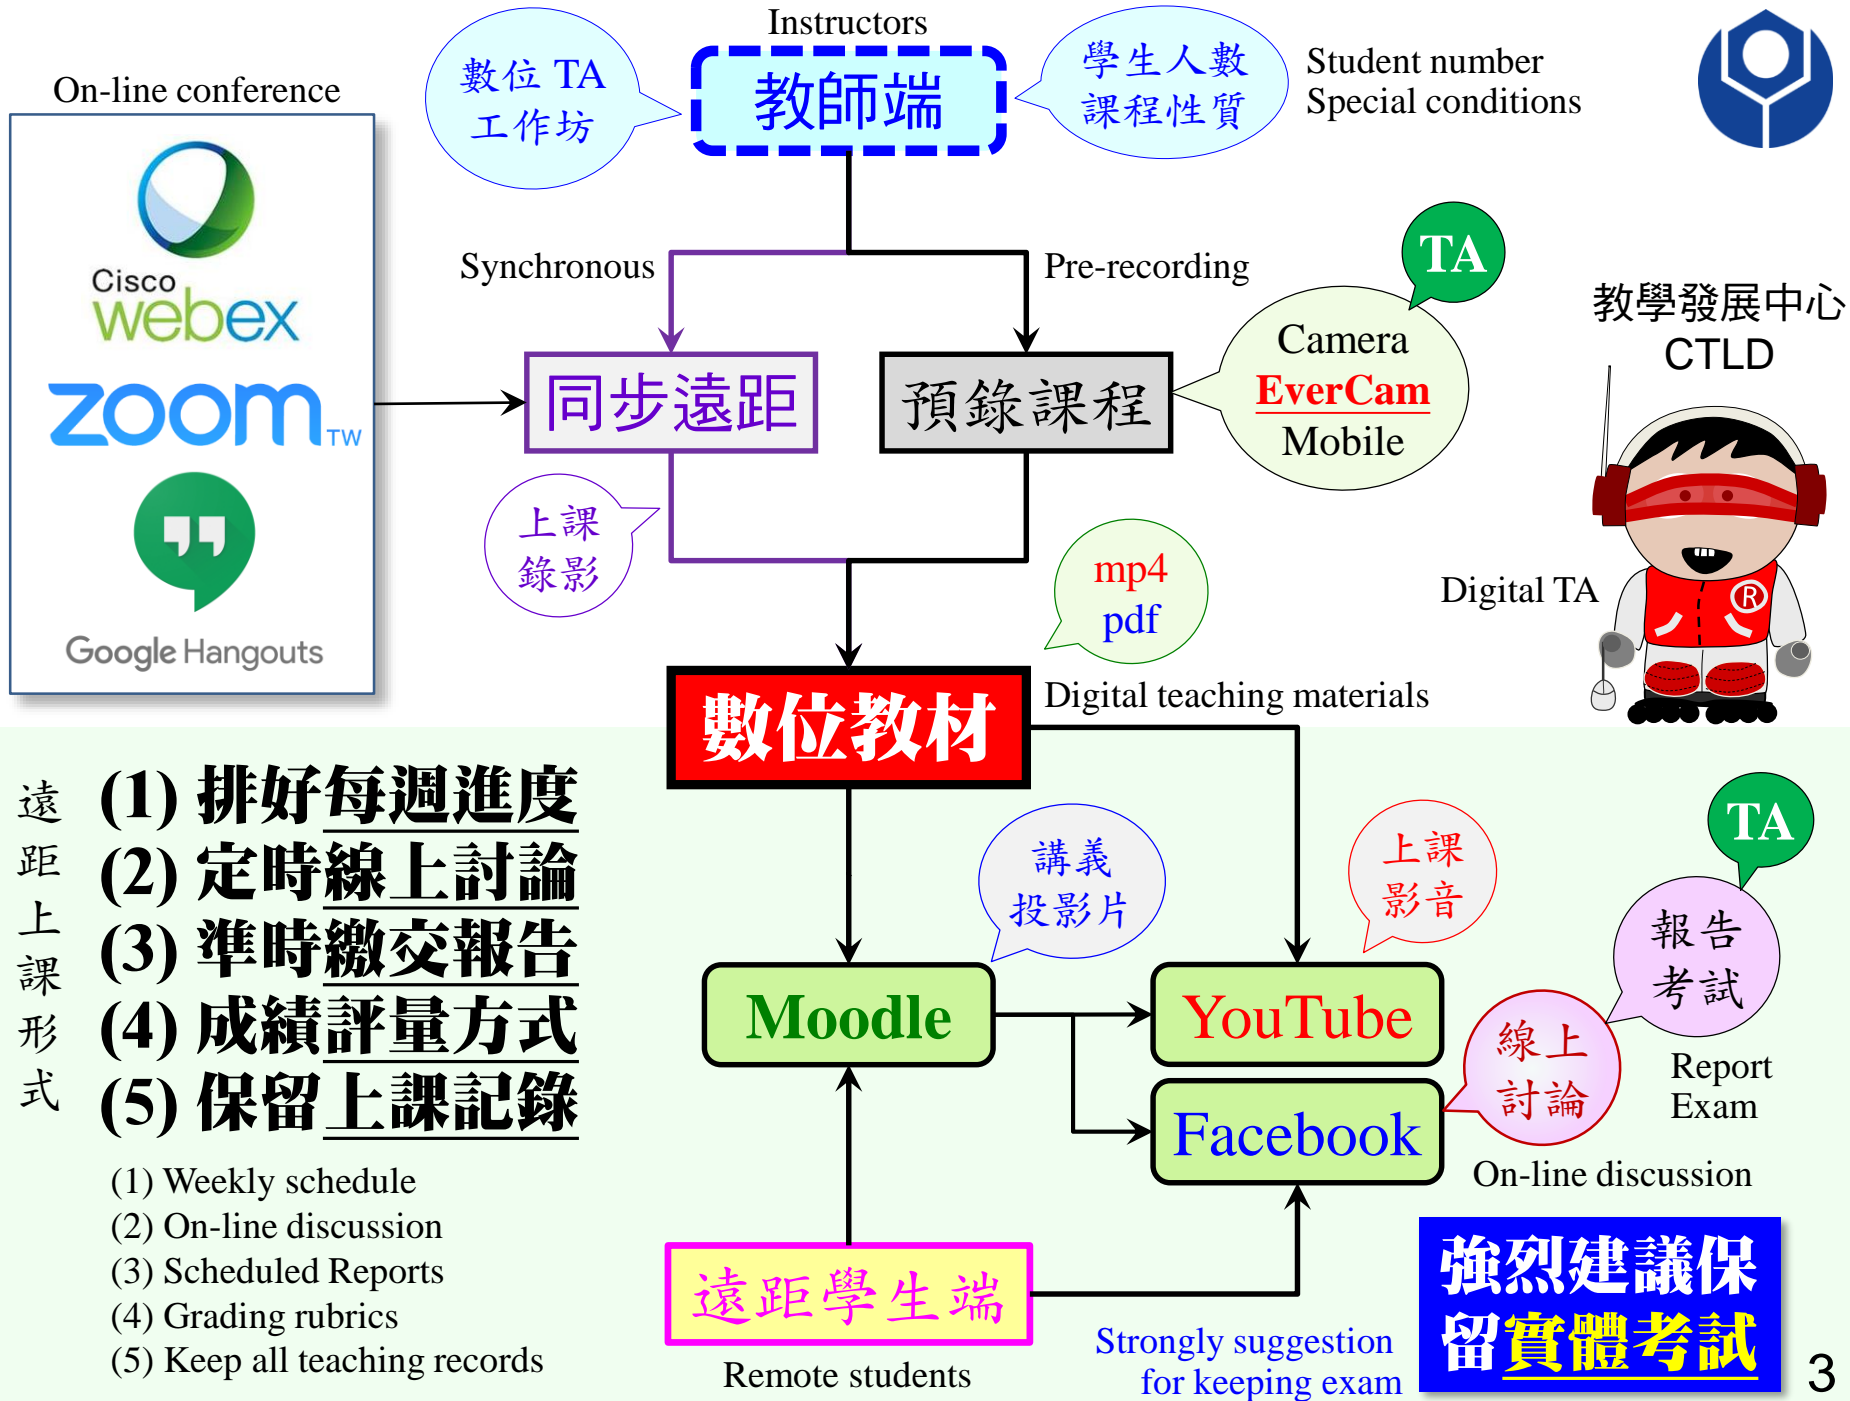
On-line conference

Cisco webex

zoom TW

Google Hangouts

Instructors

數位 TA 工作坊

教師端

學生人數 課程性質

Student number
Special conditions

Synchronous

Pre-recording

TA

教學發展中心 CTLD

同步遠距

預錄課程

Camera
EverCam
Mobile

上課 錄影

mp4
pdf

Digital TA

數位教材

Digital teaching materials

遠距上課形式

(1) 排好每週進度
(2) 定時線上討論
(3) 準時繳交報告
(4) 成績評量方式
(5) 保留上課記錄

講義 投影片

上課 影音

TA

報告 考試

Moodle

YouTube

線上 討論

Report
Exam

Facebook

On-line discussion

(1) Weekly schedule
(2) On-line discussion
(3) Scheduled Reports
(4) Grading rubrics
(5) Keep all teaching records

遠距學生端

Remote students

Strongly suggestion for keeping exam

強烈建議保留實體考試

3